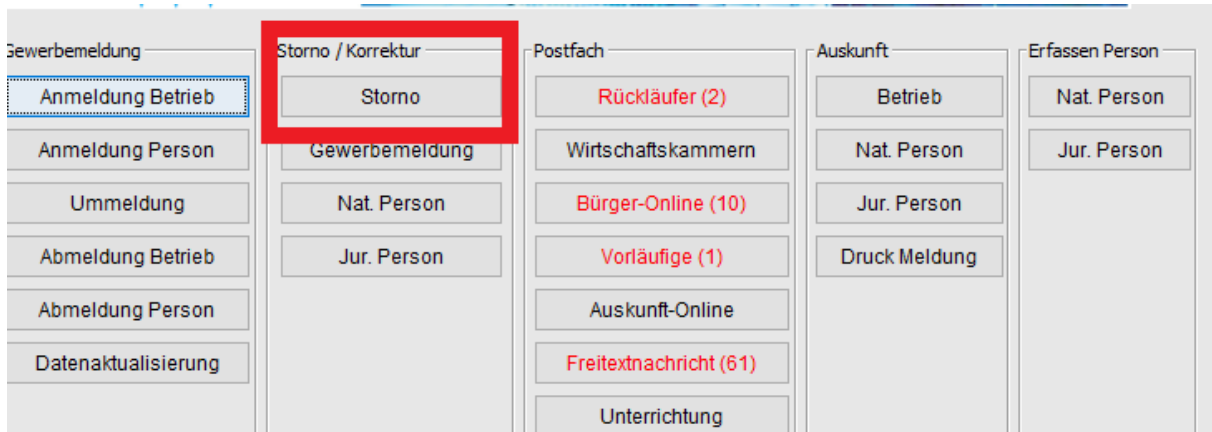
Gewerbemeldung
Anmeldung Betrieb
Anmeldung Person
Ummeldung
Abmeldung Betrieb
Abmeldung Person
Datenaktualisierung

Storno / Korrektur
Storno
Gewerbemeldung
Nat. Person
Jur. Person

Postfach
Rückläufer (2)
Wirtschaftskammern
Bürger-Online (10)
Vorläufige (1)
Auskunft-Online
Freitextnachricht (61)
Unterrichtung

Auskunft
Betrieb
Nat. Person
Jur. Person
Druck Meldung

Erfassen Person
Nat. Person
Jur. Person